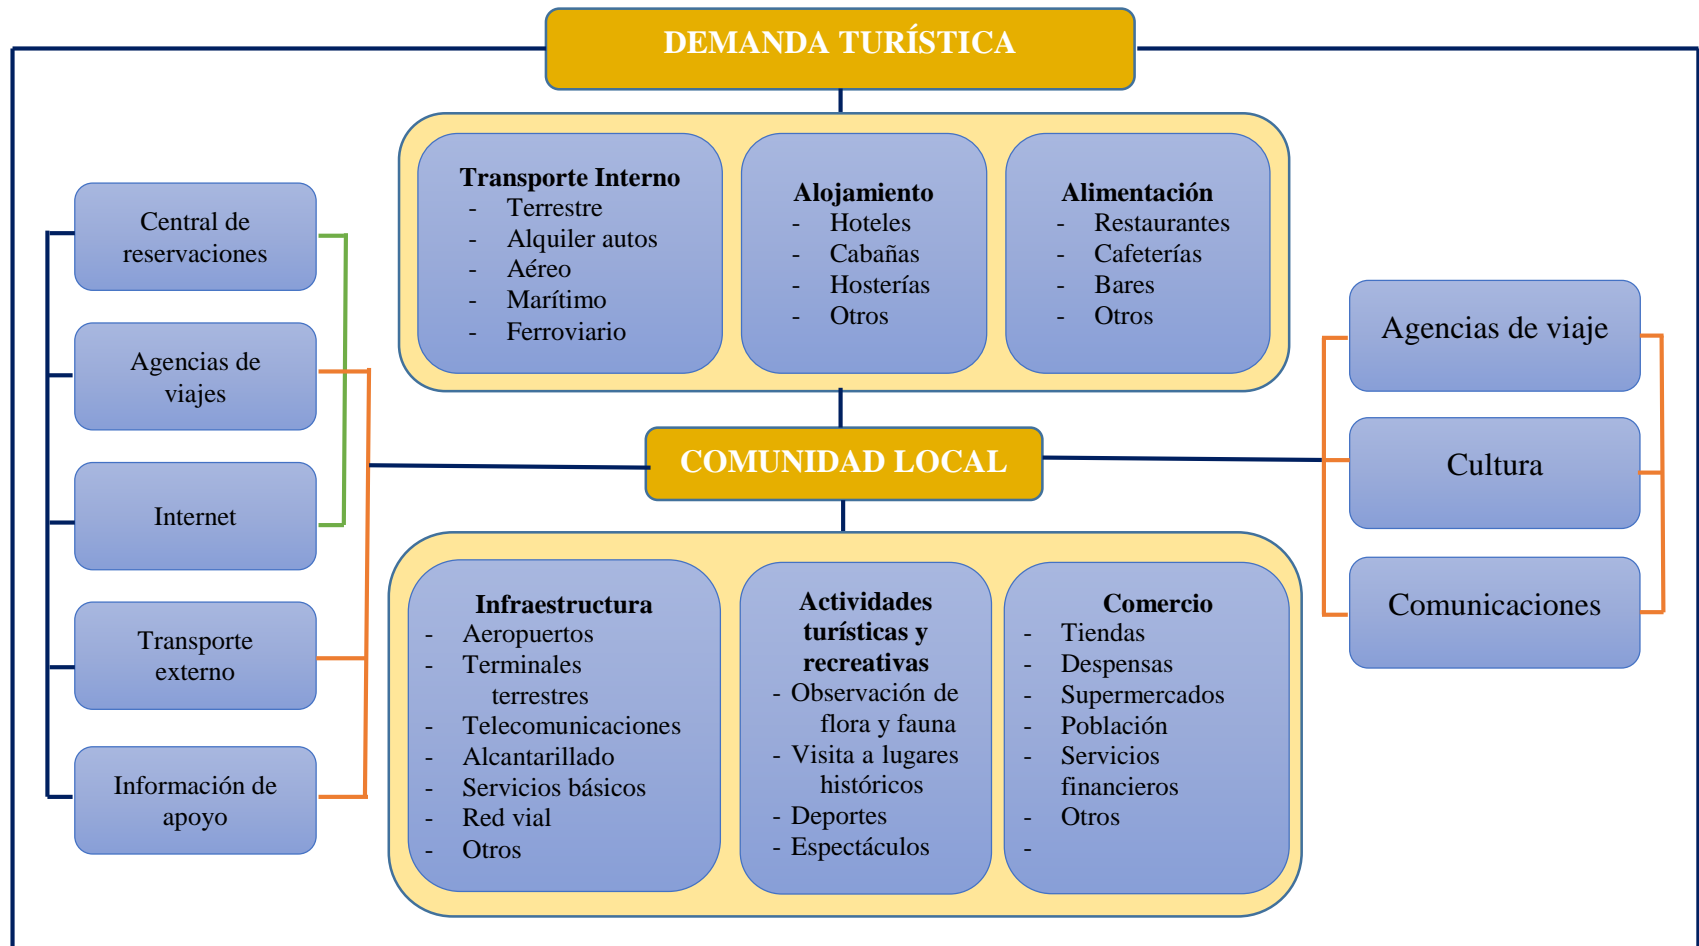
DEMANDA TURÍSTICA

Transporte Interno
- Terrestre
- Alquiler autos
- Aéreo
- Marítimo
- Ferroviario

Alojamiento
- Hoteles
- Cabañas
- Hosterías
- Otros

Alimentación
- Restaurantes
- Cafeterías
- Bares
- Otros

Central de reservaciones

Agencias de viajes

Internet

Transporte externo

Información de apoyo

COMUNIDAD LOCAL

Agencias de viaje

Cultura

Comunicaciones

Infraestructura
- Aeropuertos
- Terminales terrestres
- Telecomunicaciones
- Alcantarillado
- Servicios básicos
- Red vial
- Otros

Actividades turísticas y recreativas
- Observación de flora y fauna
- Visita a lugares históricos
- Deportes
- Espectáculos

Comercio
- Tiendas
- Despensas
- Supermercados
- Población
- Servicios financieros
- Otros
-